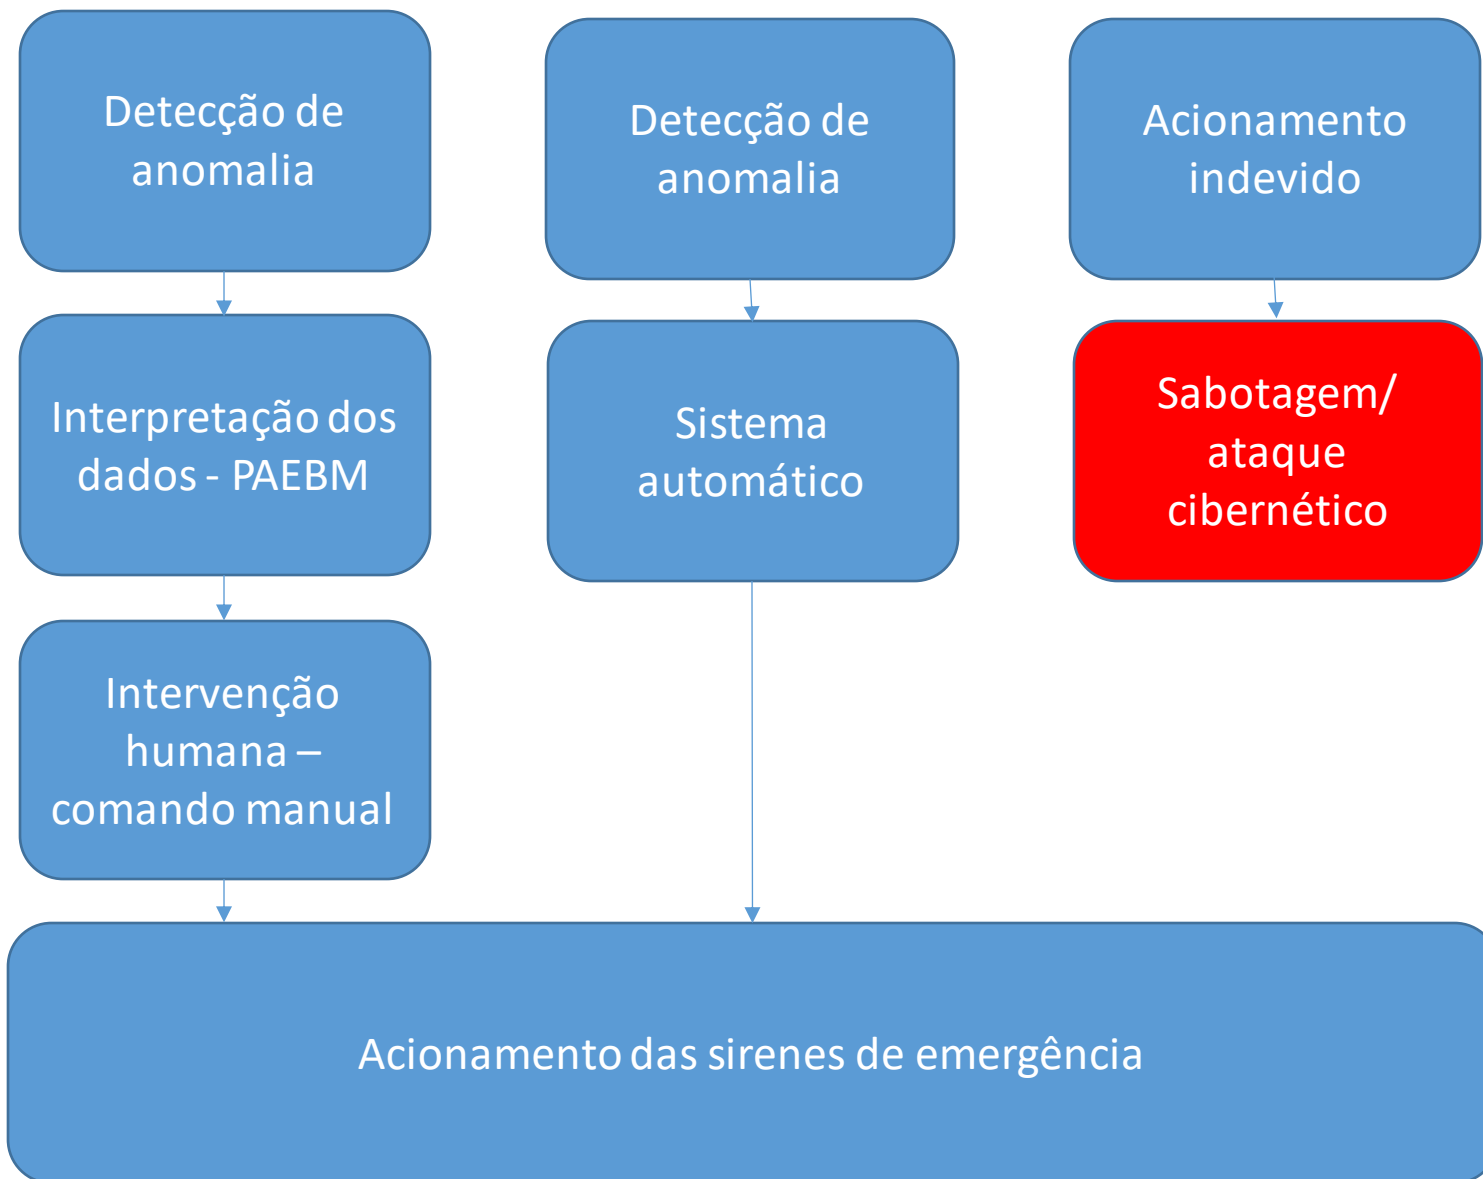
Detecção de anomalia

Interpretação dos dados - PAEBM

Intervenção humana – comando manual

Detecção de anomalia

Sistema automático

Acionamento indevido

Sabotagem/ ataque cibernético

Acionamento das sirenes de emergência